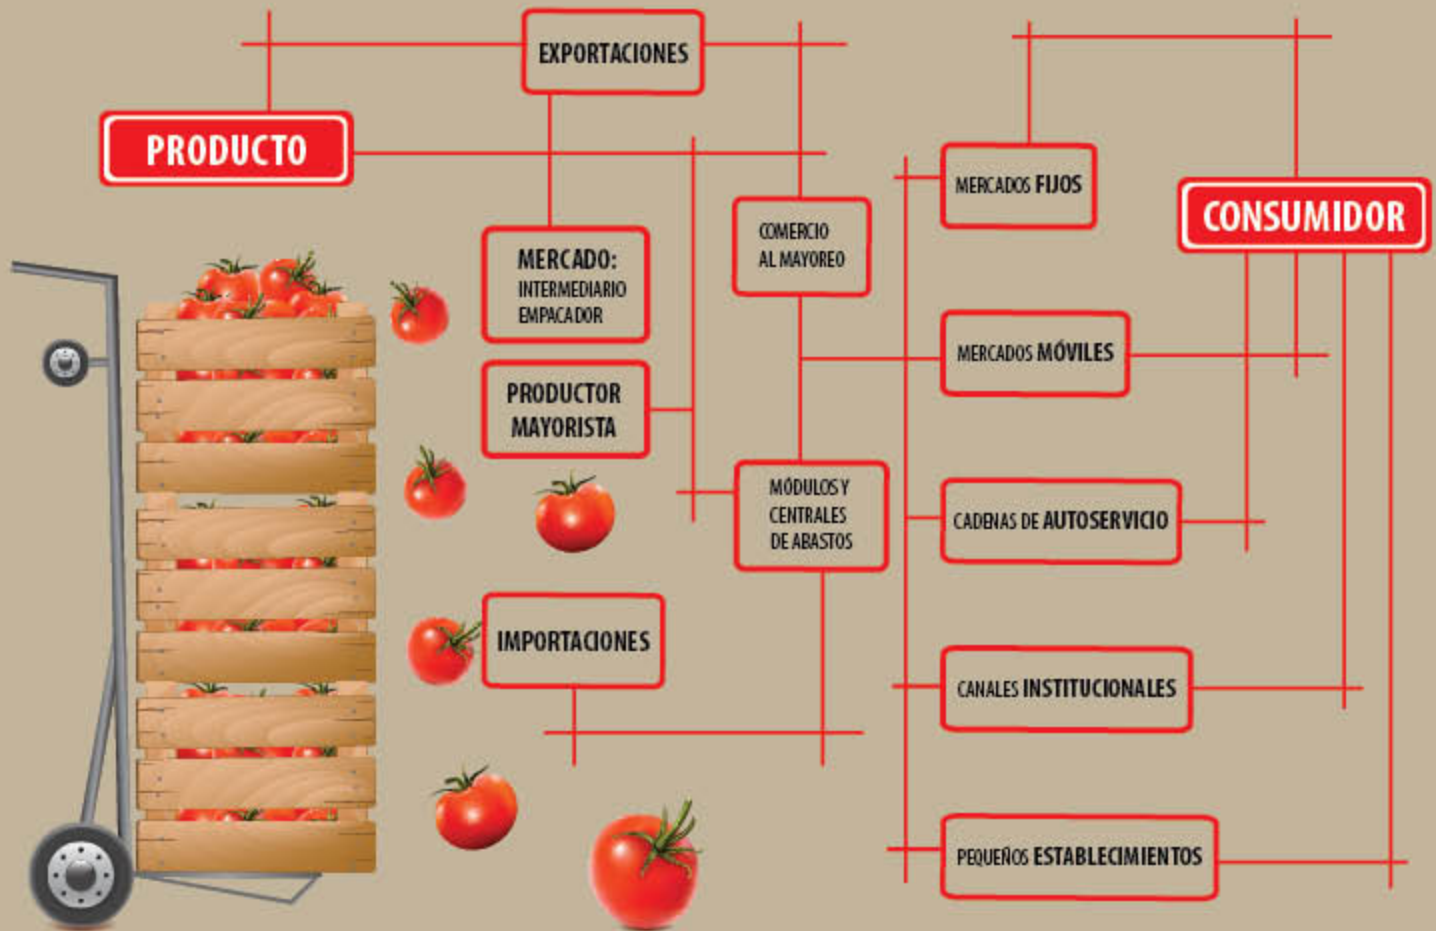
EXPORTACIONES

PRODUCTO

MERCADO: INTERMEDIARIO EMPACADOR

COMERCIO AL MAYOREO

PRODUCTOR MAYORISTA

MÓDULOS Y CENTRALES DE ABASTOS

IMPORTACIONES

MERCADOS FIJOS

CONSUMIDOR

MERCADOS MÓVILES

CADENAS DE AUTOSERVICIO

CANALES INSTITUCIONALES

PEQUEÑOS ESTABLECIMIENTOS